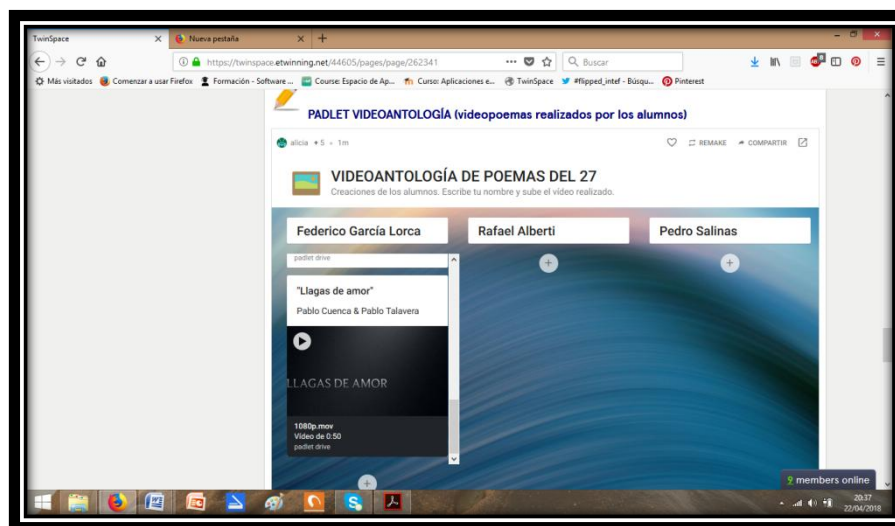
TwinSpace × Nueva pestaña × +

https://twinspace.etwinning.net/44605/pages/page/262341 ··· Buscar

Más visitados Comenzar a usar Firefox Formación - Software ... Course: Espacio de Ap... Curso: Aplicaciones e... TwinSpace #flipped_intef - Búsqu... Pinterest

PADLET VIDEOANTOLOGÍA (videopoemas realizados por los alumnos)

alicia • 5 • 1m

REMAKE COMPARTIR

VIDEOANTOLOGÍA DE POEMAS DEL 27

Creaciones de los alumnos. Escribe tu nombre y sube el video realizado.

Federico García Lorca

Rafael Alberti

Pedro Salinas

padlet drive

"Llagas de amor"

Pablo Cuenca & Pablo Talavera

LLAGAS DE AMOR

1080p.mov
Vídeo de 0:50
padlet drive

members online

20:37
22/04/2018